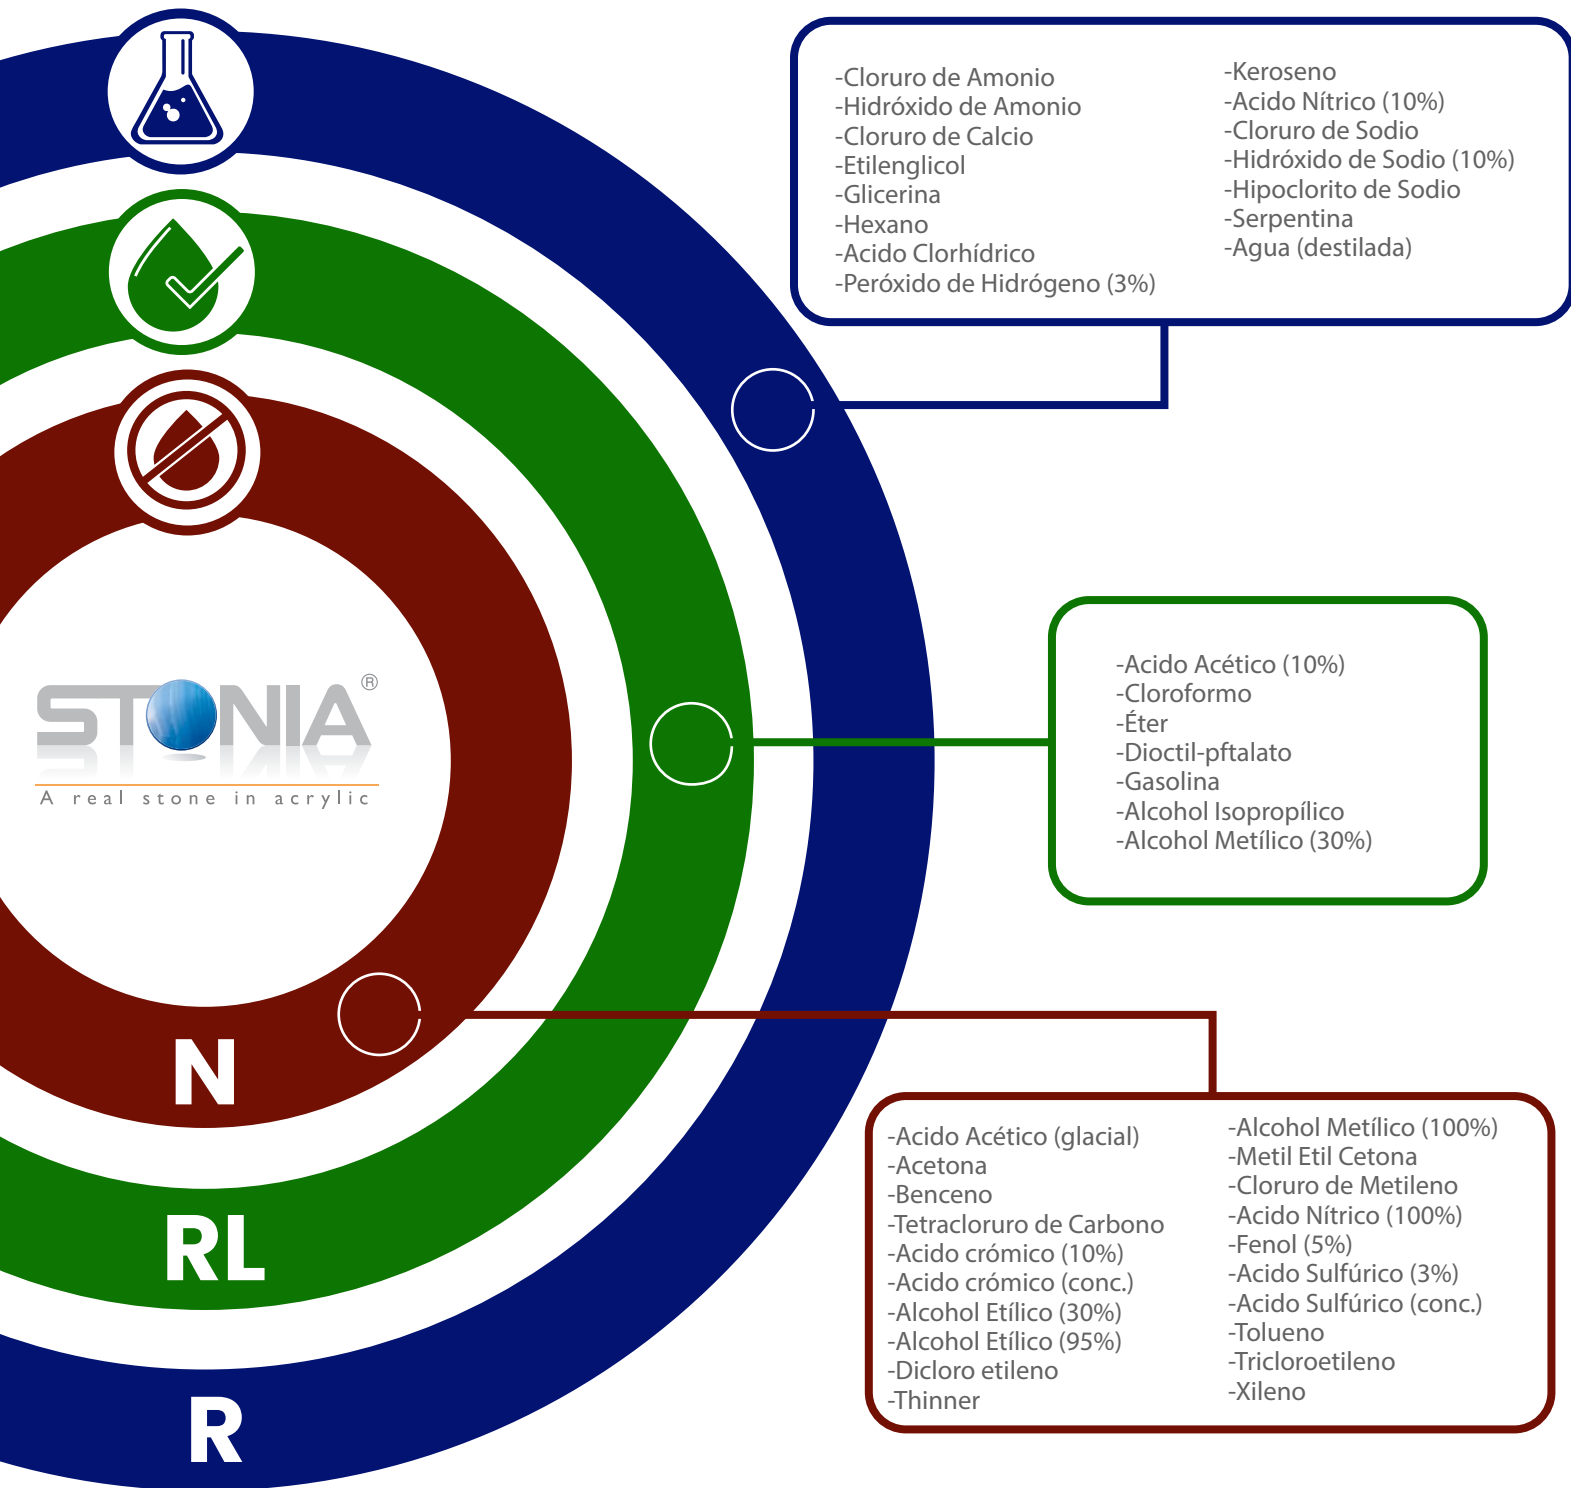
-Cloruro de Amonio
-Hidróxido de Amonio
-Cloruro de Calcio
-Etilenglicol
-Glicerina
-Hexano
-Acido Clorhídrico
-Peróxido de Hidrógeno (3%)

-Keroseno
-Acido Nítrico (10%)
-Cloruro de Sodio
-Hidróxido de Sodio (10%)
-Hipoclorito de Sodio
-Serpentina
-Agua (destilada)

STONIA®
A real stone in acrylic

-Acido Acético (10%)
-Cloroformo
-Éter
-Dioctil-pftalato
-Gasolina
-Alcohol Isopropílico
-Alcohol Metílico (30%)

N

RL

R

-Acido Acético (glacial)
-Acetona
-Benceno
-Tetracloruro de Carbono
-Acido crómico (10%)
-Acido crómico (conc.)
-Alcohol Etílico (30%)
-Alcohol Etílico (95%)
-Dicloro etileno
-Thinner

-Alcohol Metílico (100%)
-Metil Etil Cetona
-Cloruro de Metileno
-Acido Nítrico (100%)
-Fenol (5%)
-Acido Sulfúrico (3%)
-Acido Sulfúrico (conc.)
-Tolueno
-Tricloroetileno
-Xileno